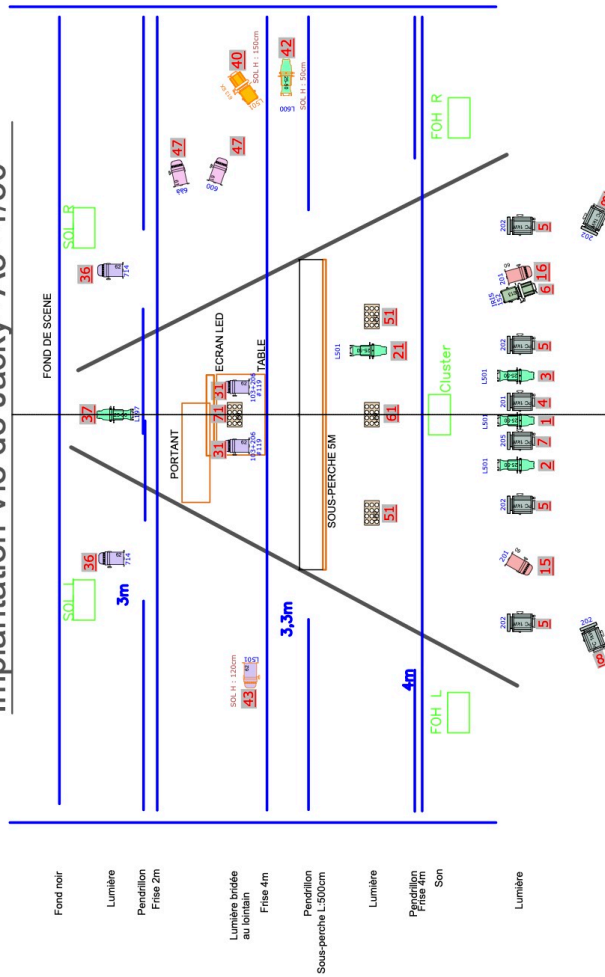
Implantation Vie de Jacky - AU - V05

Fond noir
Lumière
Pendrillon Frise 2m
Lumière bridée au lointain Frise 4m
Pendrillon Sous-perche L:500cm
Lumière
Pendrillon Frise 4m Son
Lumière

FOND DE SCENE
SOL R
SOL L
36
714
36
714
37
L507
47
688
47
600
40
SOL H : 150cm
42
SOL H : 50cm
L600
3m
3,3m
4m
ECRAN LED
TABLE
PORTANT
31
71
31
101,102
#119
105,106
#119
SOUS-PERCHE 5M
SOL H : 120cm
43
L501
51
21
L501
61
51
Cluster
FOH R
FOH L
202
5
201
16
205
6
202
5
L501
3
201
4
L501
1
205
7
L501
2
202
5
201
15
202
5
202
202